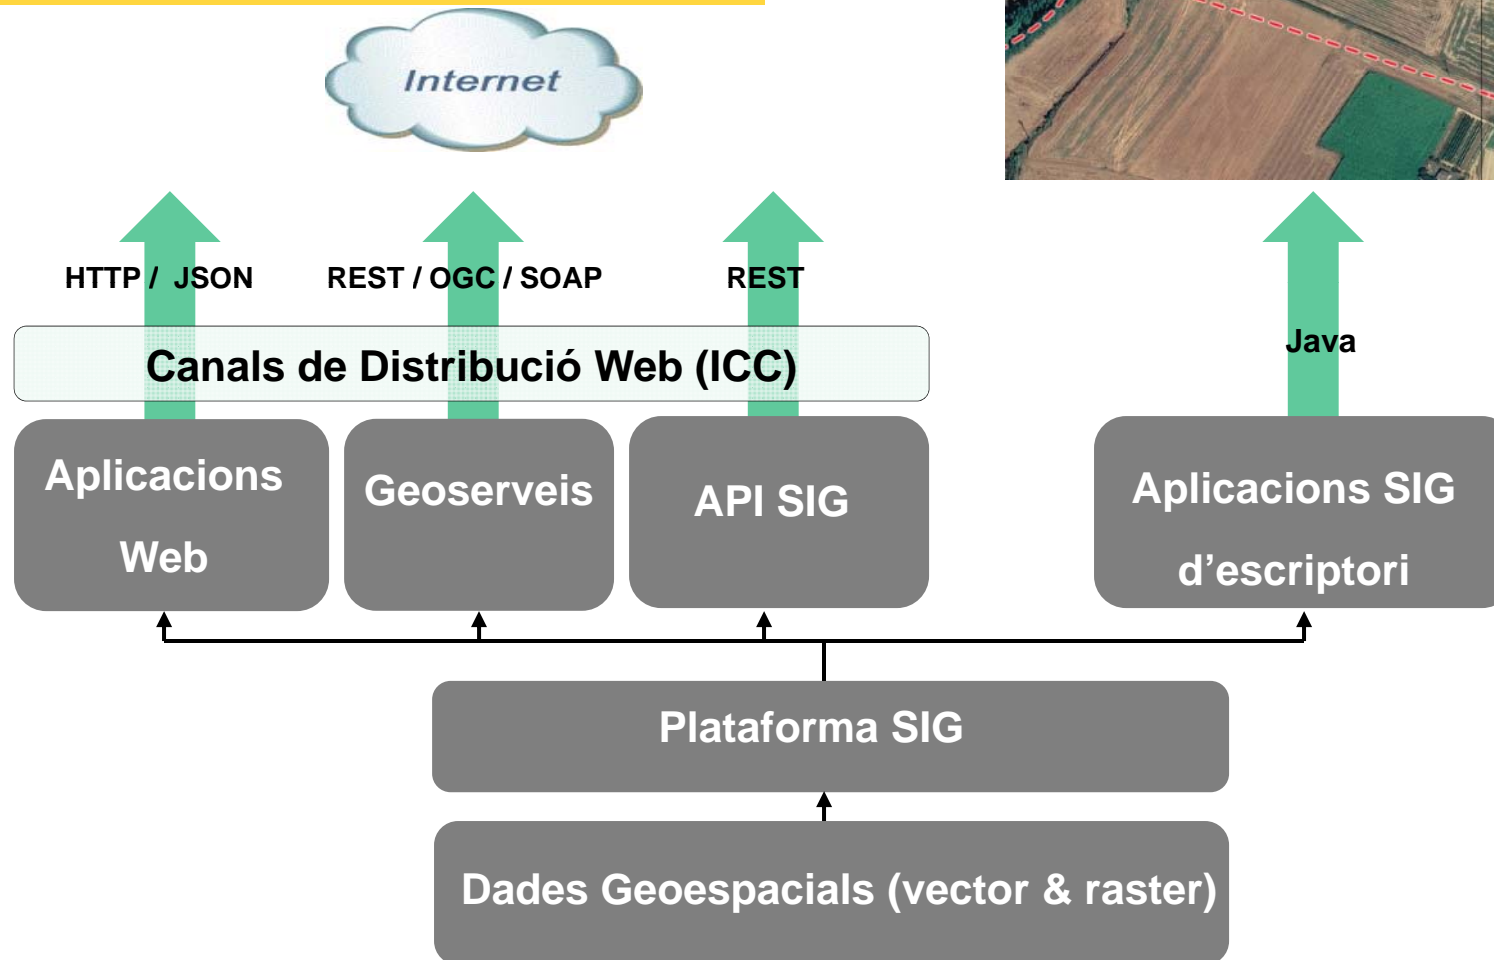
Internet

HTTP / JSON

REST / OGC / SOAP

REST

Java

Canals de Distribució Web (ICC)

Aplicacions Web

Geoserveis

API SIG

Aplicacions SIG d'escriptori

Plataforma SIG

Dades Geoespacials (vector & raster)